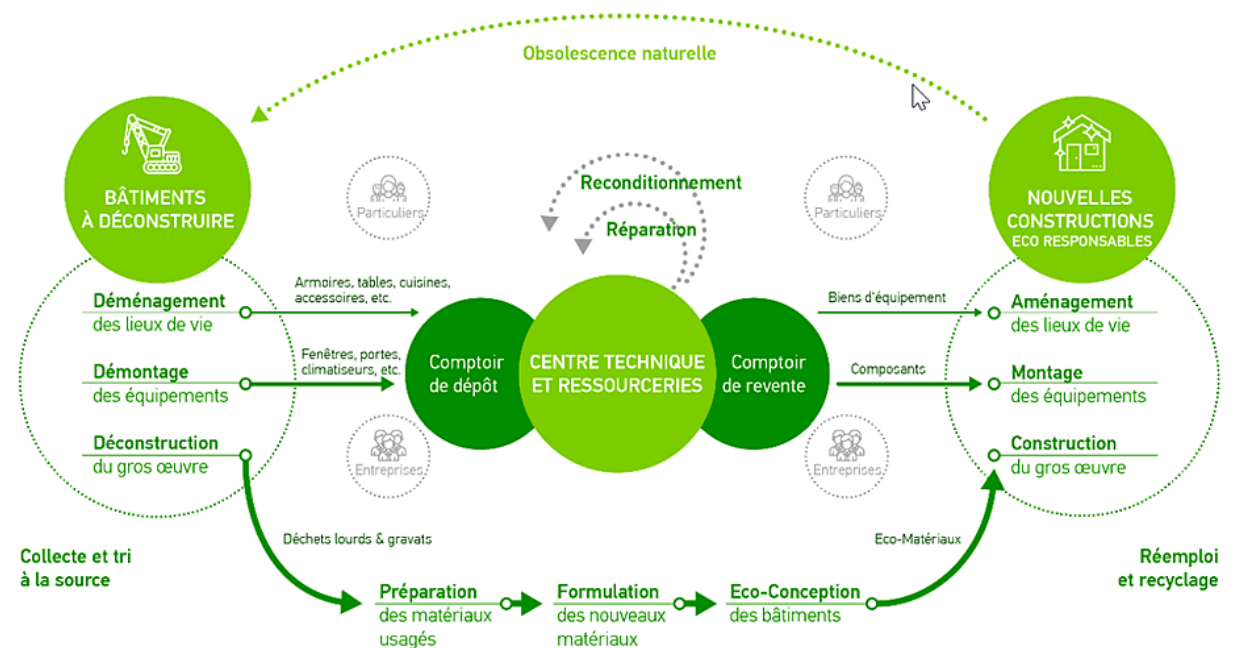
Obsolescence naturelle

BÂTIMENTS À DÉCONSTRUIRE

NOUVELLES CONSTRUCTIONS ECO RESPONSABLES

Particuliers

Reconditionnement

Réparation

Particuliers

Démenagement des lieux de vie

Armoires, tables, cuisines, accessoires, etc.

Démontage des équipements

Fenêtres, portes, climatiseurs, etc.

Déconstruction du gros œuvre

Comptoir de dépôt

CENTRE TECHNIQUE ET RESSOURCERIES

Comptoir de revente

Biens d'équipement

Composants

Aménagement des lieux de vie

Montage des équipements

Construction du gros œuvre

Entreprises

Entreprises

Déchets lourds & gravats

Eco-Matériaux

Collecte et tri à la source

Réemploi et recyclage

Préparation des matériaux usagés

Formulation des nouveaux matériaux

Eco-Conception des bâtiments